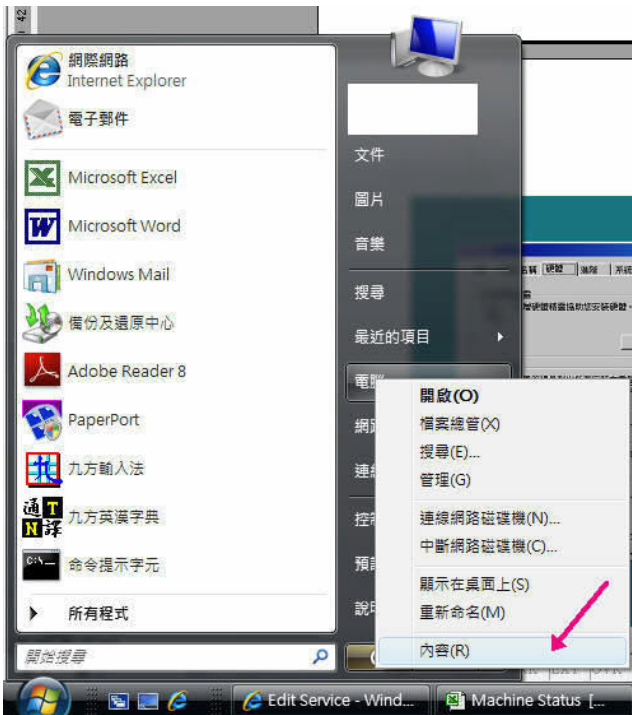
網際網路
Internet Explorer
電子郵件
Microsoft Excel
Microsoft Word
Windows Mail
備份及還原中心
Adobe Reader 8
PaperPort
九方輸入法
九方英漢字典
命令提示字元
所有程式
開始搜尋

文件
圖片
音樂
搜尋
最近的項目
電腦
網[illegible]
連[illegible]
控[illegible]
預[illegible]
說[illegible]

開啟(O)
檔案總管(X)
搜尋(E)...
管理(G)
連線網路磁碟機(N)...
中斷網路磁碟機(C)...
顯示在桌面上(S)
重新命名(M)
內容(R)

Edit Service - Wind...
Machine Status [...